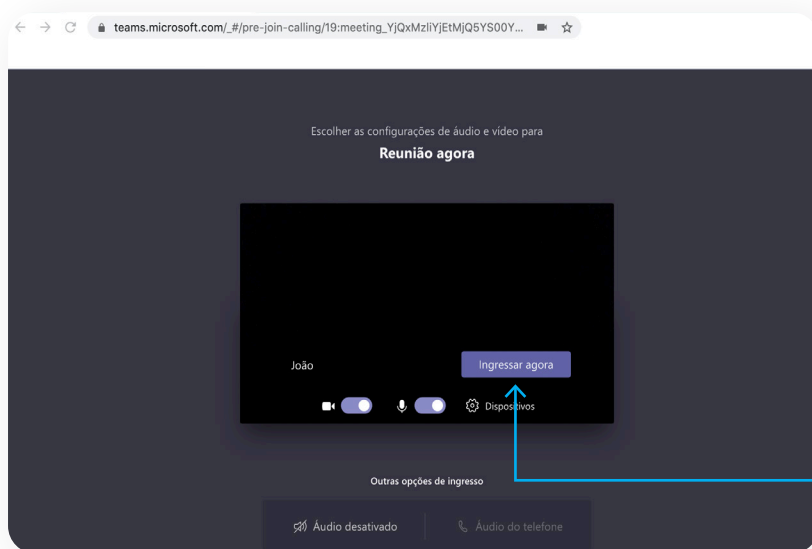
teams.microsoft.com/_#/pre-join-calling/19:meeting_YjQxMzliYjEtMjQ5YS00Y...

Escolher as configurações de áudio e vídeo para

Reunião agora

João

Ingressar agora

Dispositivos

Outras opções de ingresso

Áudio desativado

Áudio do telefone